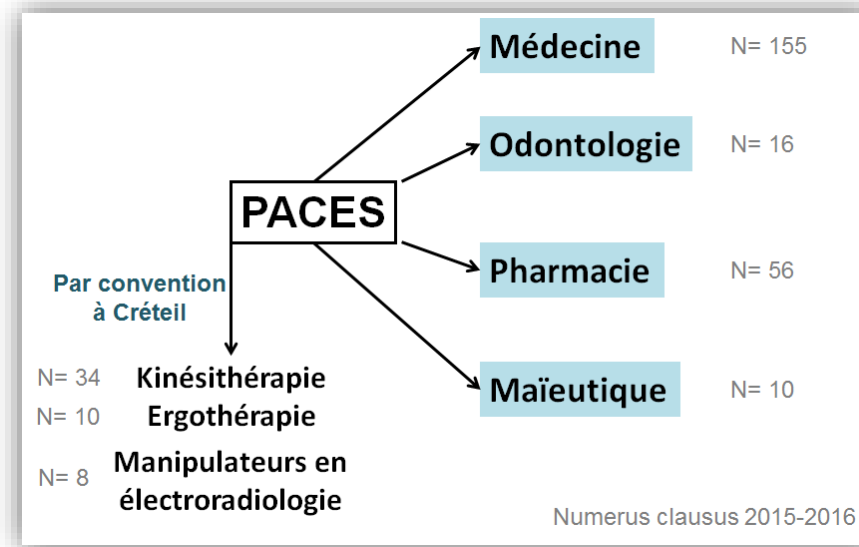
PACES

Médecine N= 155

Odontologie N= 16

Pharmacie N= 56

Maïeutique N= 10

Par convention à Créteil

N= 34 Kinésithérapie

N= 10 Ergothérapie

N= 8 Manipulateurs en électroradiologie

Numerus clausus 2015-2016